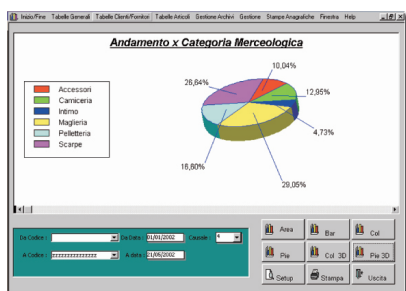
Inizio/Fine Tabelle Generali Tabelle Clienti/Fornitori Tabelle Articoli Gestione Archivi Gestione Stampe Anagrafiche Finestra Help

Andamento x Categoria Merceologica

Accessori
Camiceria
Intimo
Maglieria
Pelletteria
Scarpe

10,04%
12,95%
4,73%
29,05%
16,60%
26,64%

Da Codice : Da Data : 01/01/2002 Causale : 4
A Codice : zzzzzzzzzzzzzzzz A data : 21/05/2002

Area
Bar
Col
Pie
Col 3D
Pie 3D
Setup
Stampa
Uscita